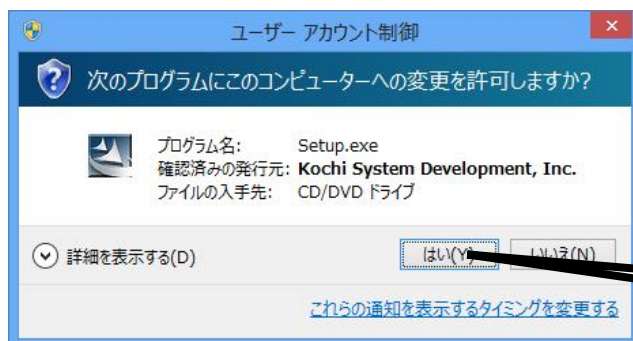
ユーザー アカウント制御

次のプログラムにこのコンピューターへの変更を許可しますか?

プログラム名: Setup.exe
確認済みの発行元: Kochi System Development, Inc.
ファイルの入手先: CD/DVD ドライブ

詳細を表示する(D)

はい(Y)

いいえ(N)

これらの通知を表示するタイミングを変更する